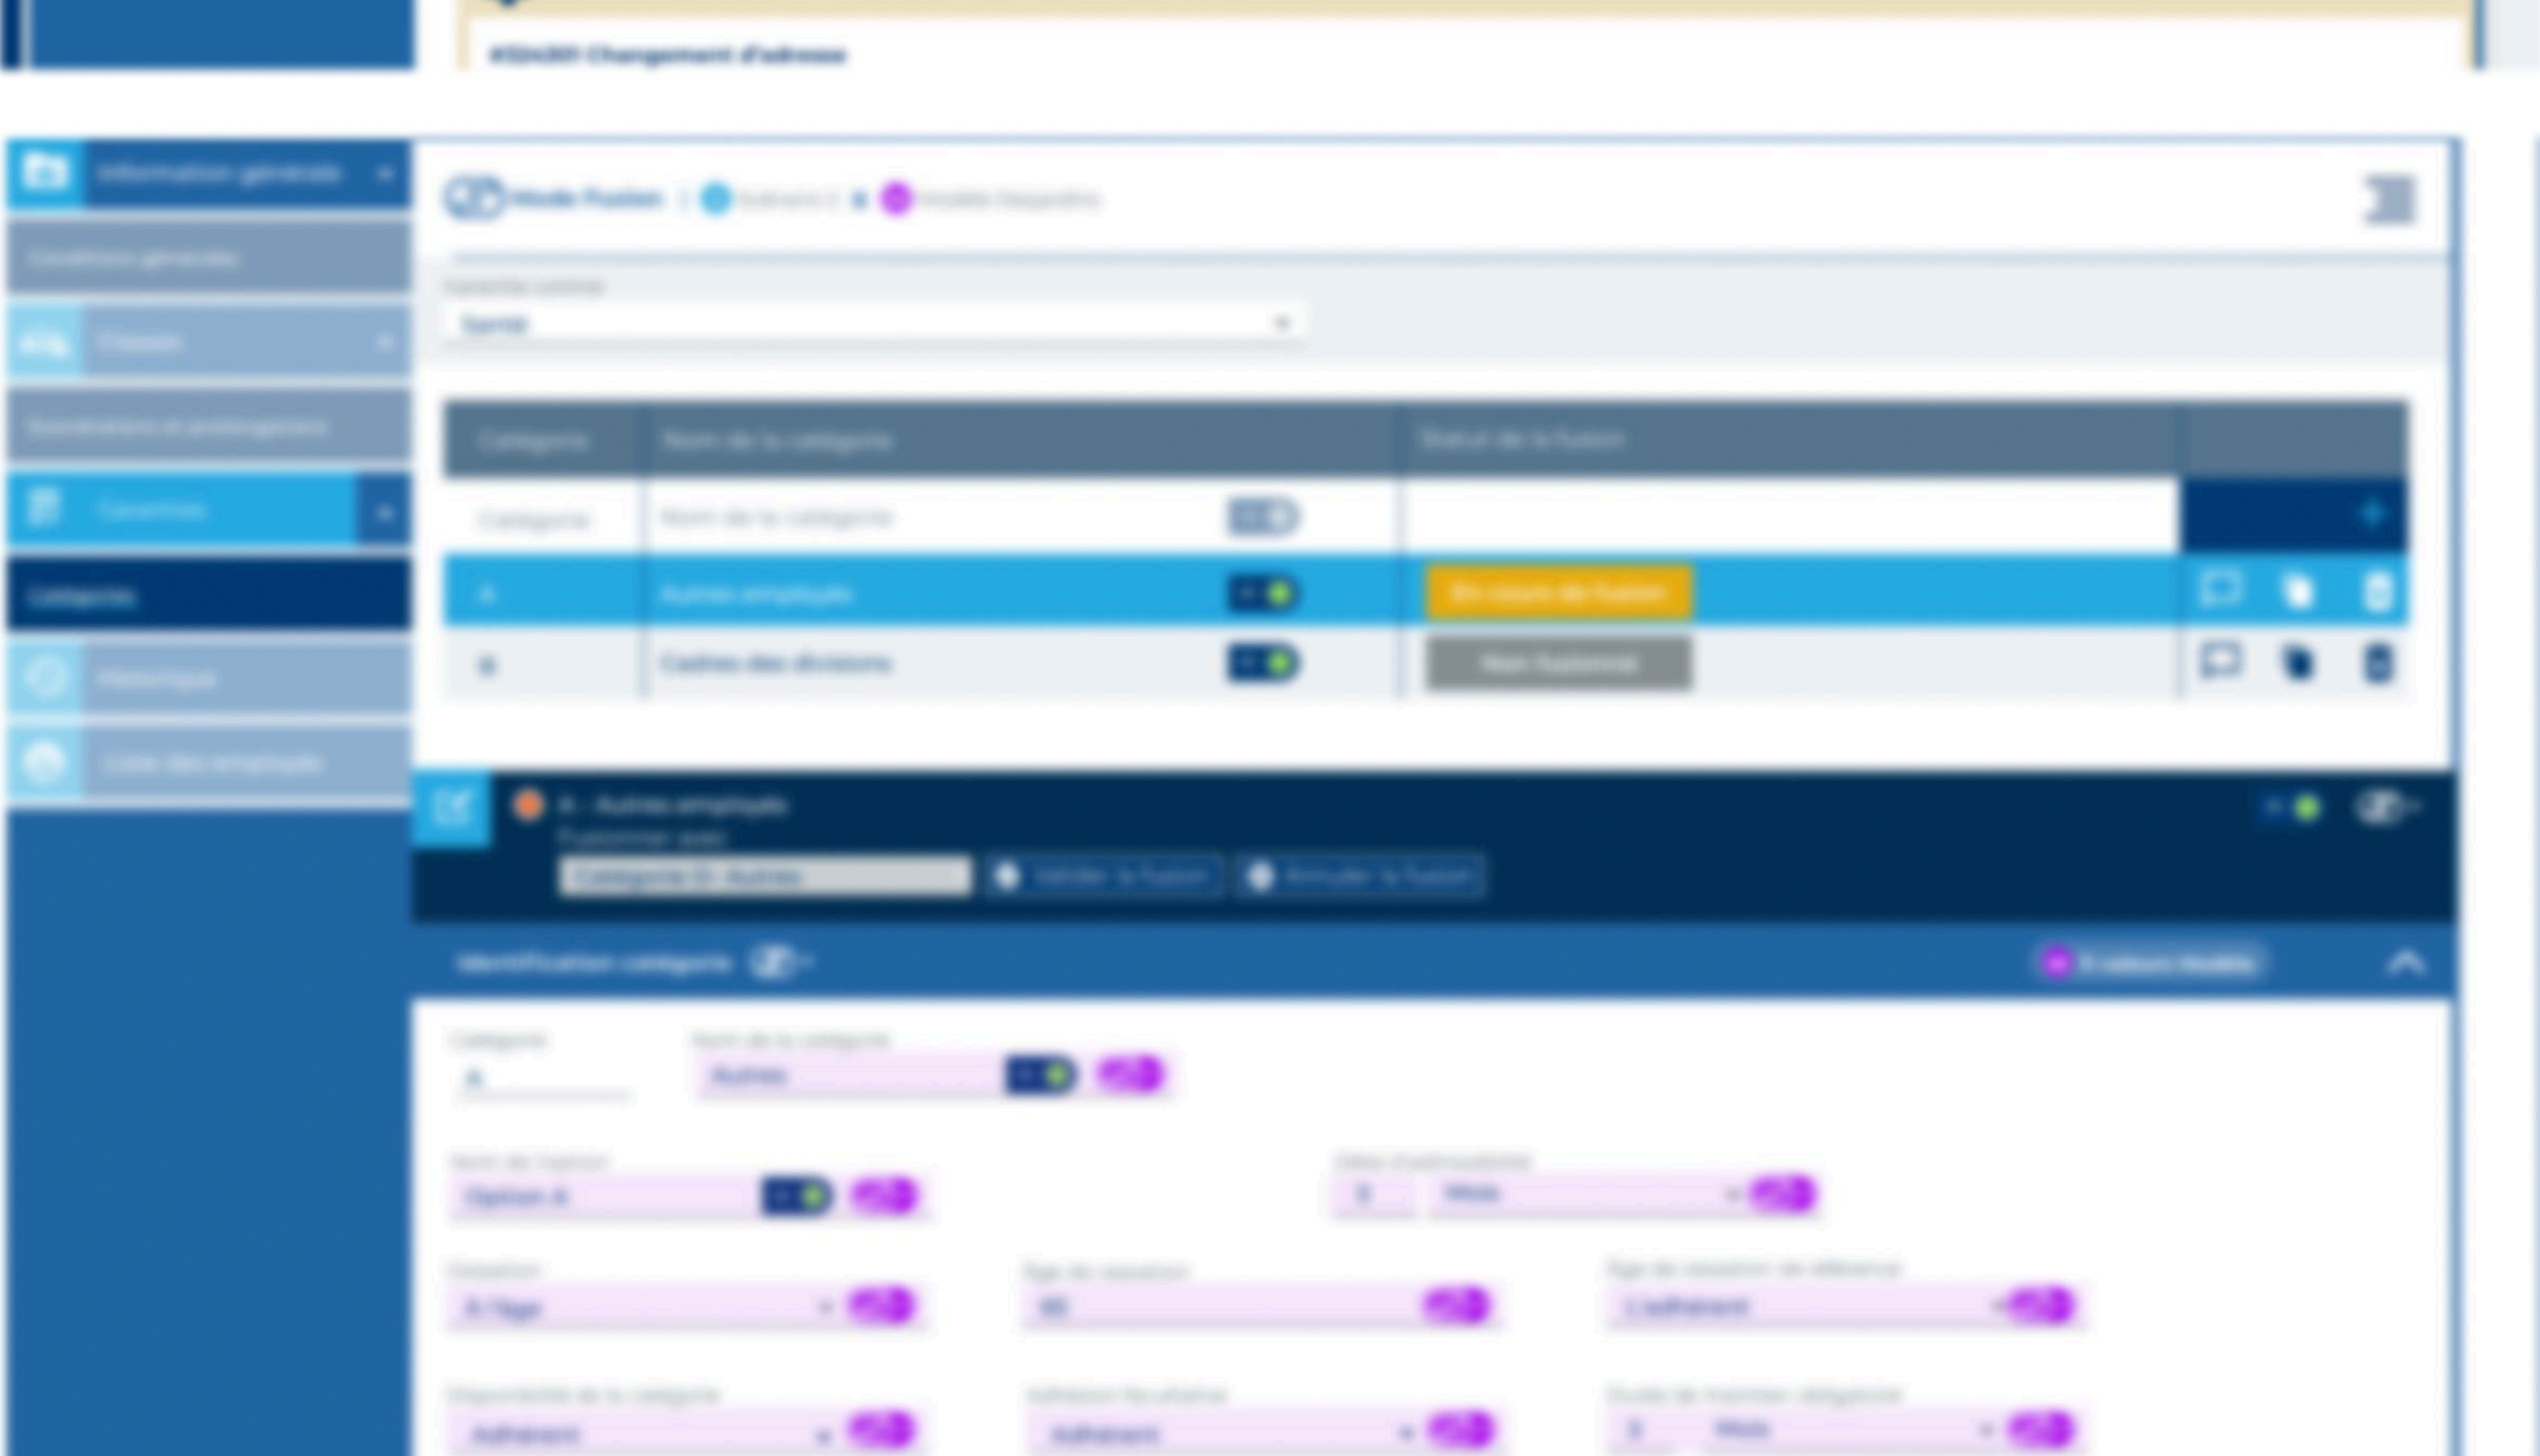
KSI4391 Changement d'adresse

Information générale

Conditions générales

Classes

Souscriptions et prolongations

Garanties

Catégorie

Historique

Liste des employés

Mode Fusion | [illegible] x Modèle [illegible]

Garantie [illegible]

Santé

| Catégorie | Nom de la catégorie | Statut de la fusion | |
|---|---|---|---|
| Catégorie | Nom de la catégorie | | + |
| A | Autres employés | En cours de fusion | |
| B | Cadres des divisions | Non fusionné | |

A - Autres employés

Fusionner avec

Catégorie D : Autres

Valider la fusion

Annuler la fusion

Identification catégorie

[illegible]

Catégorie

A

Nom de la catégorie

Autres

Nom de l'option

Option A

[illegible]

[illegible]

Mois

Cessation

À l'âge

Âge de cessation

65

Âge de cessation de référence

L'adhérent

Disponibilité de la catégorie

Adhérent

Adhésion facultative

Adhérent

Durée de maintien obligatoire

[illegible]

Mois